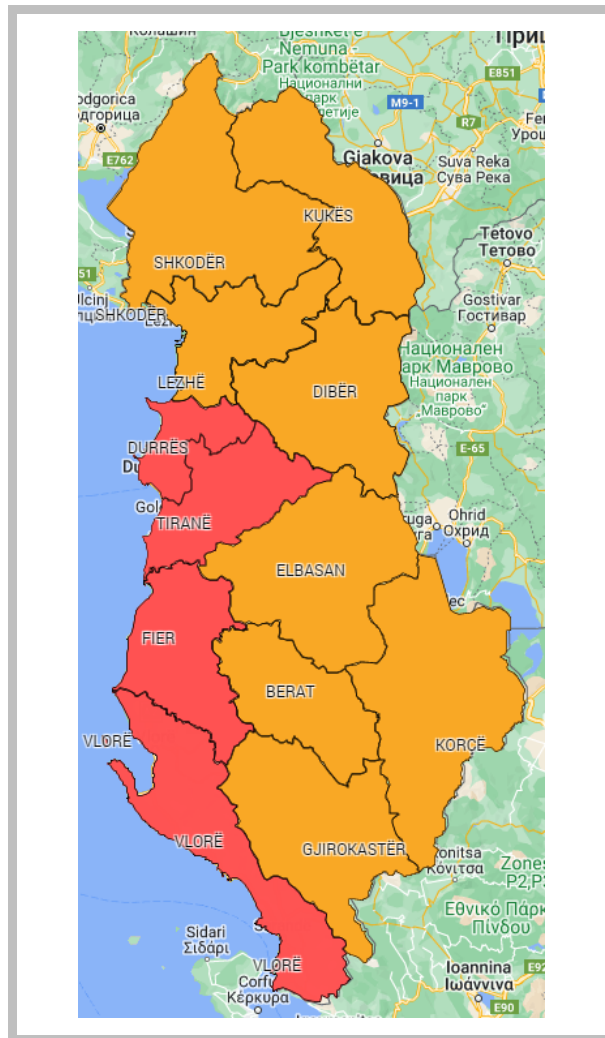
Колашин
Bjeshkët e
Nemuna -
Park kombëtar
Национални
парк
Приш
E851
odgorica
одгорица
M9-1
R7
E762
Fe
Урош
Giakova
овица
Suva Reka
Сува Река
KUKËS
Tetovo
Тетово
SHKODËR
51
Gostivar
Гостивар
Ulcinj
SHKODËR
Национален
парк Маврово
Национален
парк
"Маврово"
LEZHË
DIBËR
DURRËS
E-65
Du
Gol
TIRANË
Ohrid
Охрид
ELBASAN
FIER
BERAT
VLORË
KORÇË
VLORË
GJIROKASTËR
Konitsa
Κόνιτσα
Zone
P2,P3
Εθνικό Πάρκ
Πίνδου
Sidari
Σιδάρι
VLORË
Corfu
Κέρκυρα
Ioannina
Ιωάννινα
E92
E90